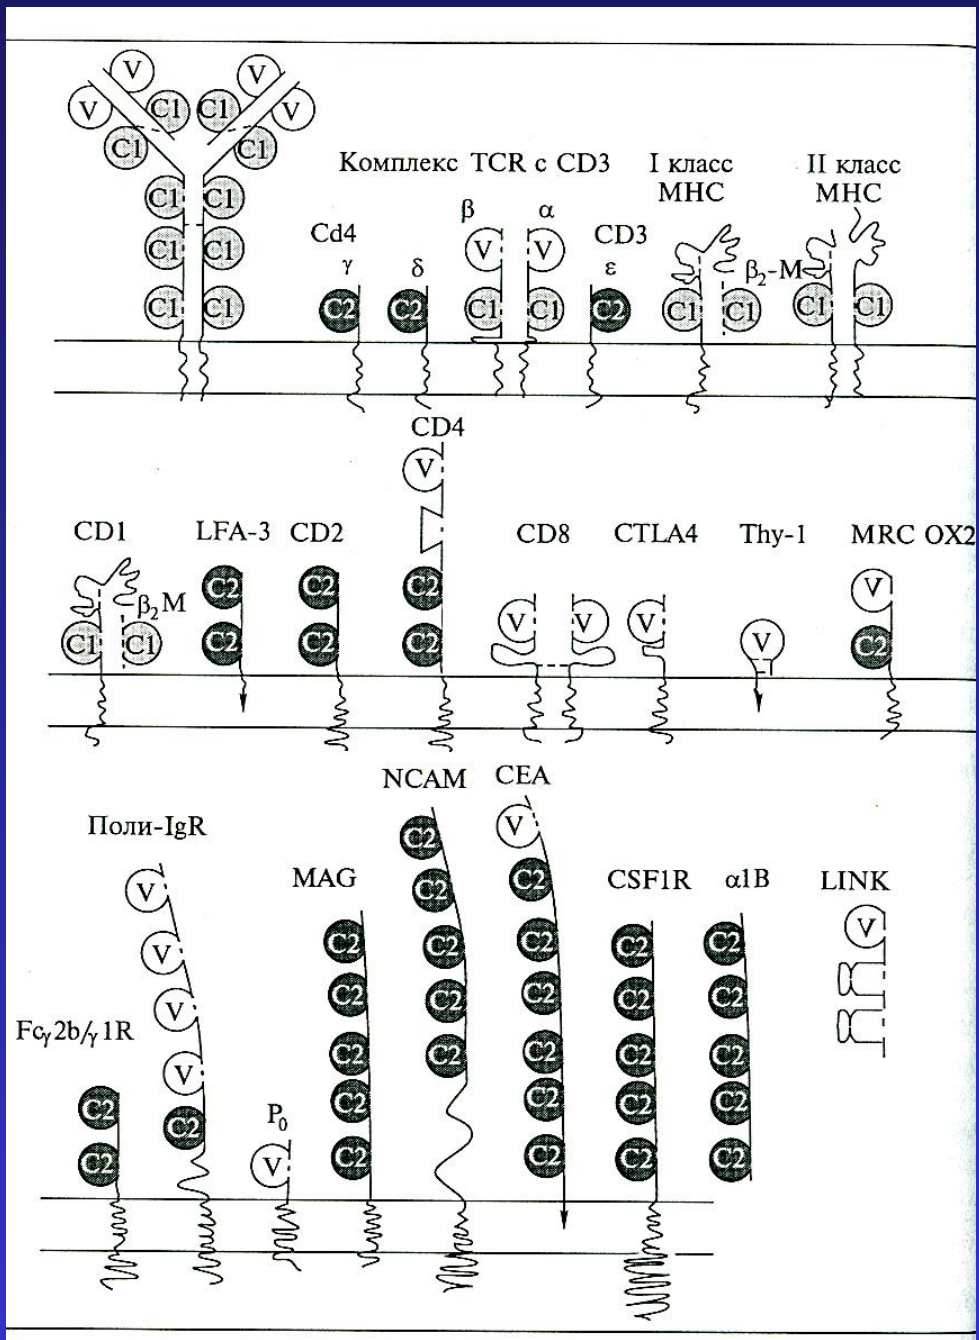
V V C1 C1 V V C1 C1
C1 C1
C1 C1
C1 C1

Комплекс TCR с CD3

I класс MHC

II класс MHC

Cd4

$\gamma$ $\delta$ $\beta$ $\alpha$ CD3 $\varepsilon$

V V

$\beta_2$-M

C2 C2 C1 C1 C2 C1 C1 C1 C1

CD4

V

CD1 LFA-3 CD2 CD8 CTLA4 Thy-1 MRC OX2

$\beta_2$M

C1 C1 C2 C2 C2 C2 C2 C2 V V V V V C2

NCAM CEA

Поли-IgR

MAG CSF1R $\alpha$1B LINK

$Fc\gamma 2b/\gamma 1R$

$P_0$

V V V V V V V

C2 C2 C2 C2 C2 C2 C2 C2 C2 C2 C2 C2 C2 C2 C2 C2 C2 C2 C2 C2 C2 C2 C2 C2 C2 C2 C2 C2 C2 C2 C2